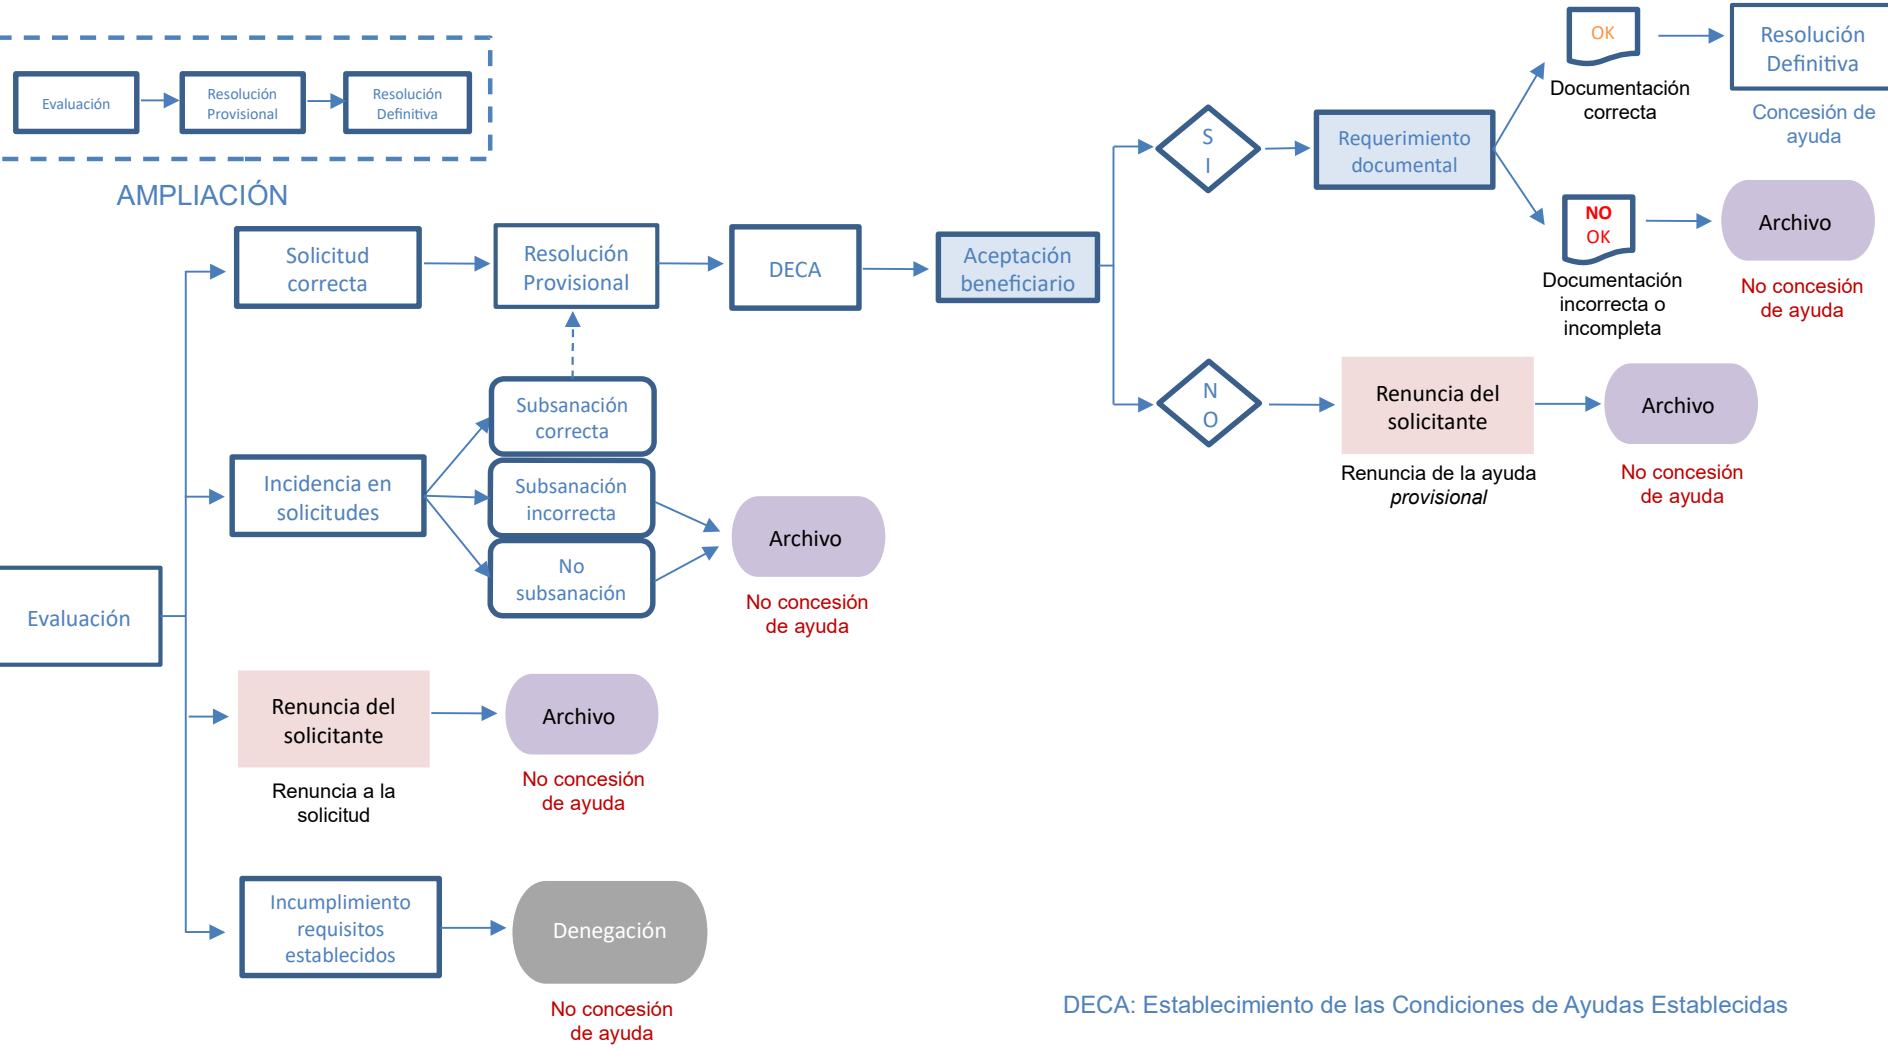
Evaluación

Resolución Provisional

Resolución Definitiva

AMPLIACIÓN

Evaluación

Solicitud correcta

Resolución Provisional

DECA

Aceptación beneficiario

S I

Requerimiento documental

OK

Documentación correcta

Resolución Definitiva

Concesión de ayuda

NO OK

Documentación incorrecta o incompleta

Archivo

No concesión de ayuda

N O

Renuncia del solicitante

Renuncia de la ayuda *provisional*

Archivo

No concesión de ayuda

Incidencia en solicitudes

Subsanación correcta

Subsanación incorrecta

No subsanación

Archivo

No concesión de ayuda

Renuncia del solicitante

Renuncia a la solicitud

Archivo

No concesión de ayuda

Incumplimiento requisitos establecidos

Denegación

No concesión de ayuda

DECA: Establecimiento de las Condiciones de Ayudas Establecidas